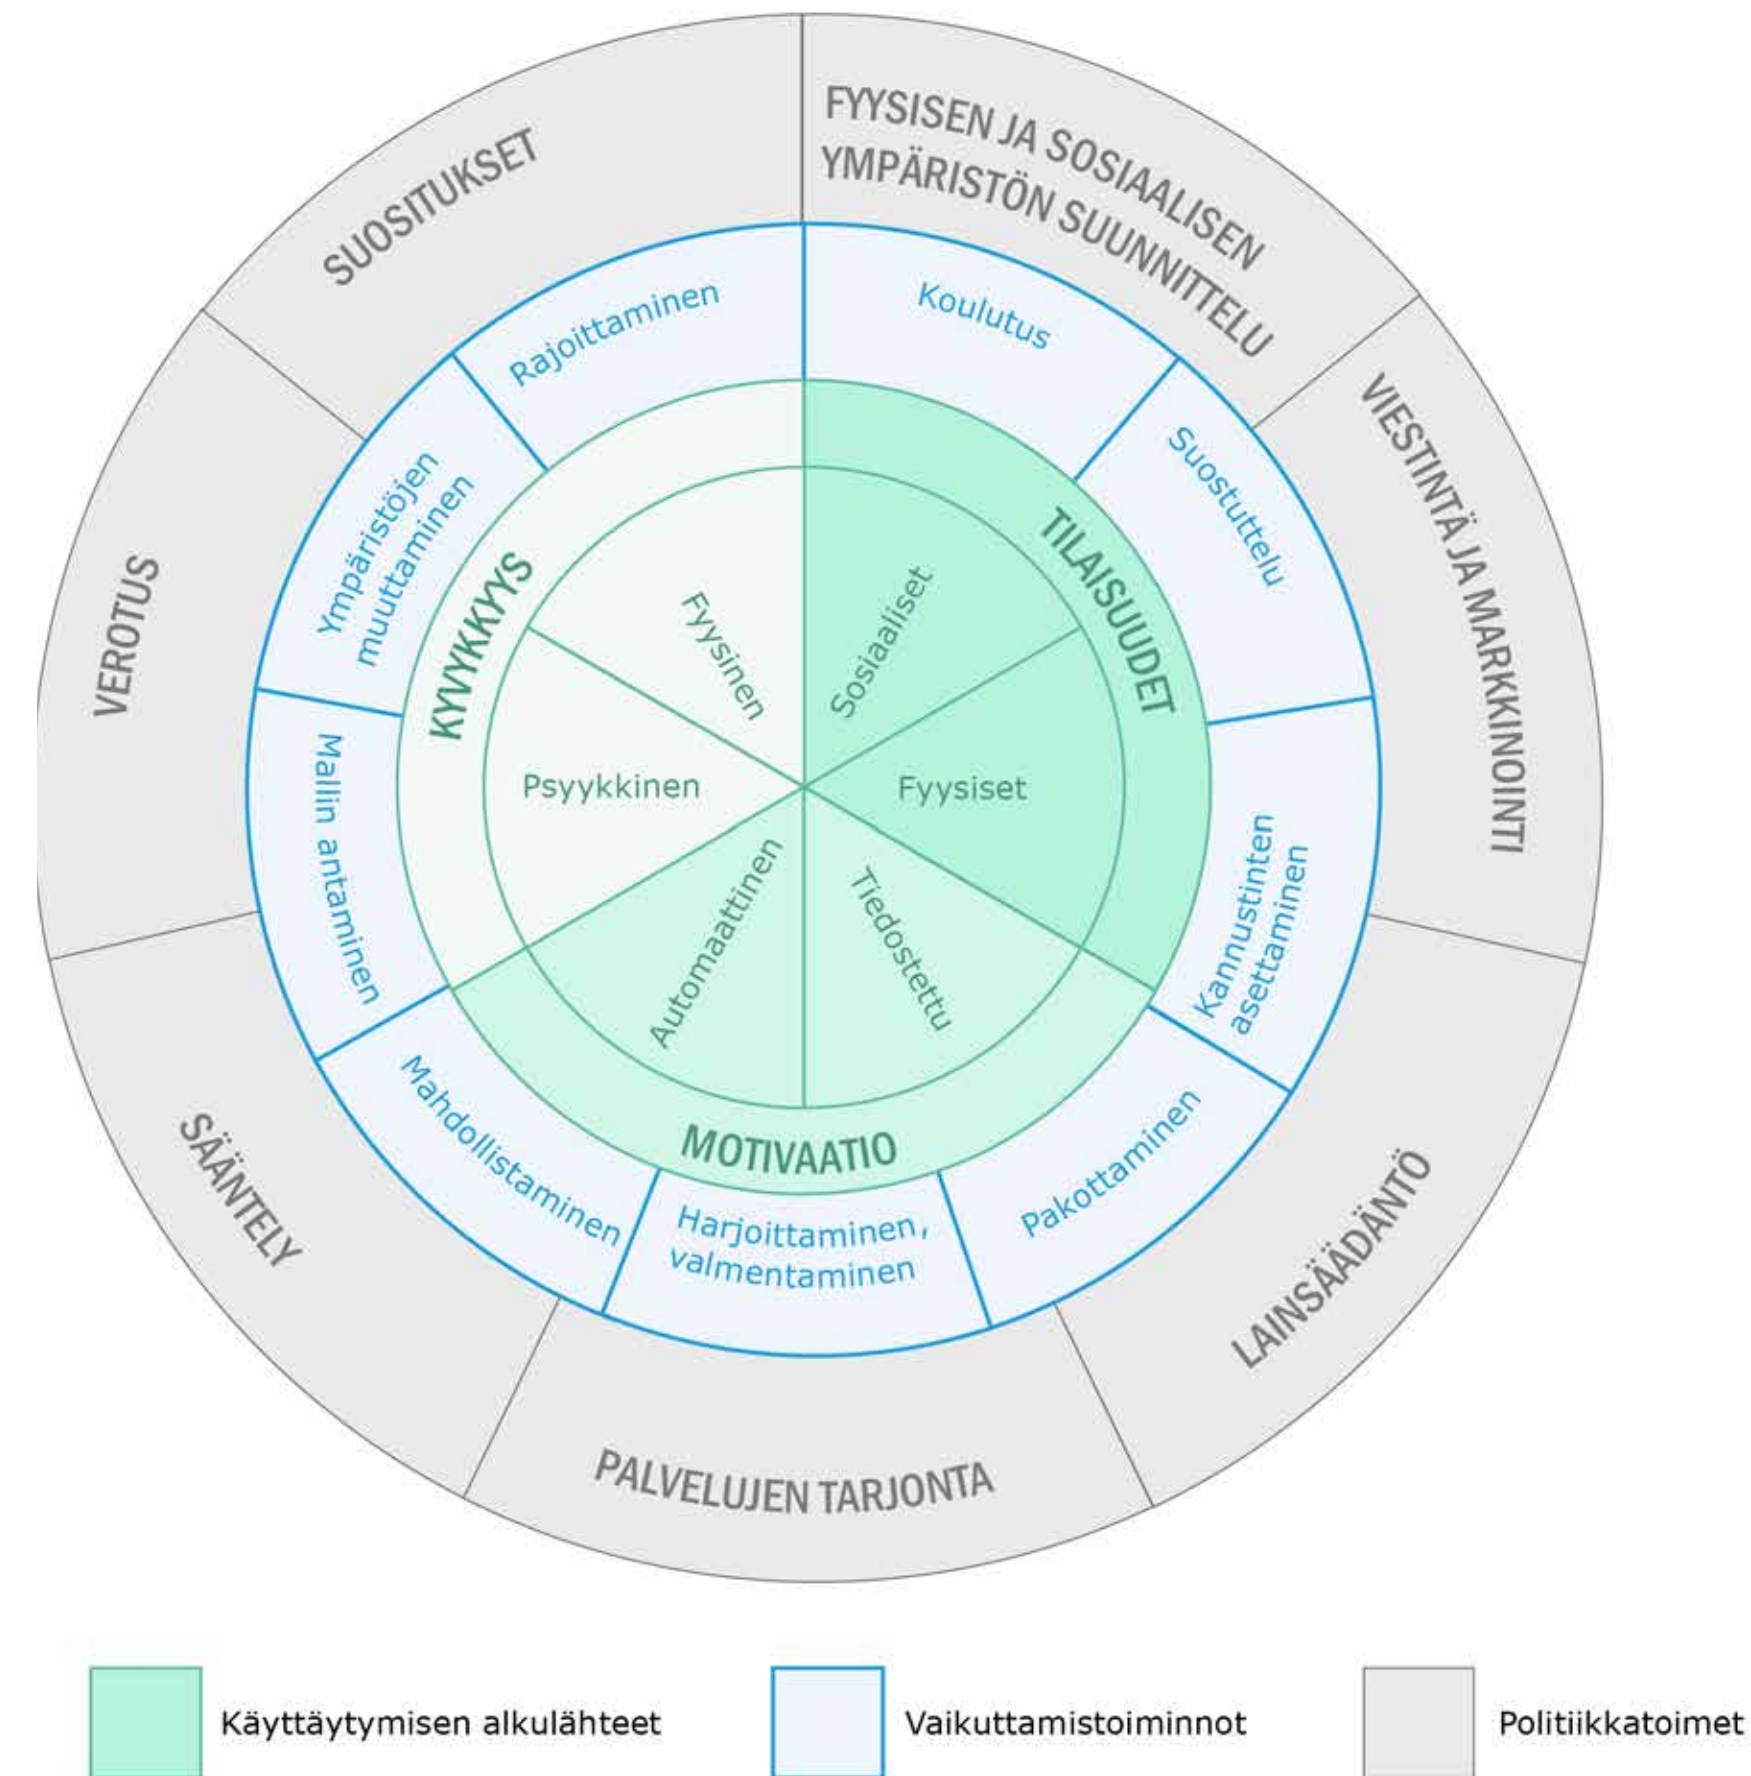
SUOSITUKSET

FYYSISEN JA SOSIAALISEN YMPÄRISTÖN SUUNNITTELU

VIESTINTÄ JA MARKKINOINTI

LAINSÄÄDÄNTÖ

PALVELUJEN TARJONTA

SÄÄNTELY

VEROTUS

Rajoittaminen

Koulutus

Suostuttelu

Kannustinten asettaminen

Pakottaminen

Harjoittaminen, valmentaminen

Mahdollistaminen

Mallin antaminen

Ympäristöjen muuttaminen

KYVYKKYYS

TILAISUUDET

MOTIVAATIO

Fyysinen

Sosiaaliset

Fyysiset

Tiedostettu

Automaattinen

Psyykkinen

Käyttäytymisen alkulähteet

Vaikuttamistoiminnot

Politiikkatoimet